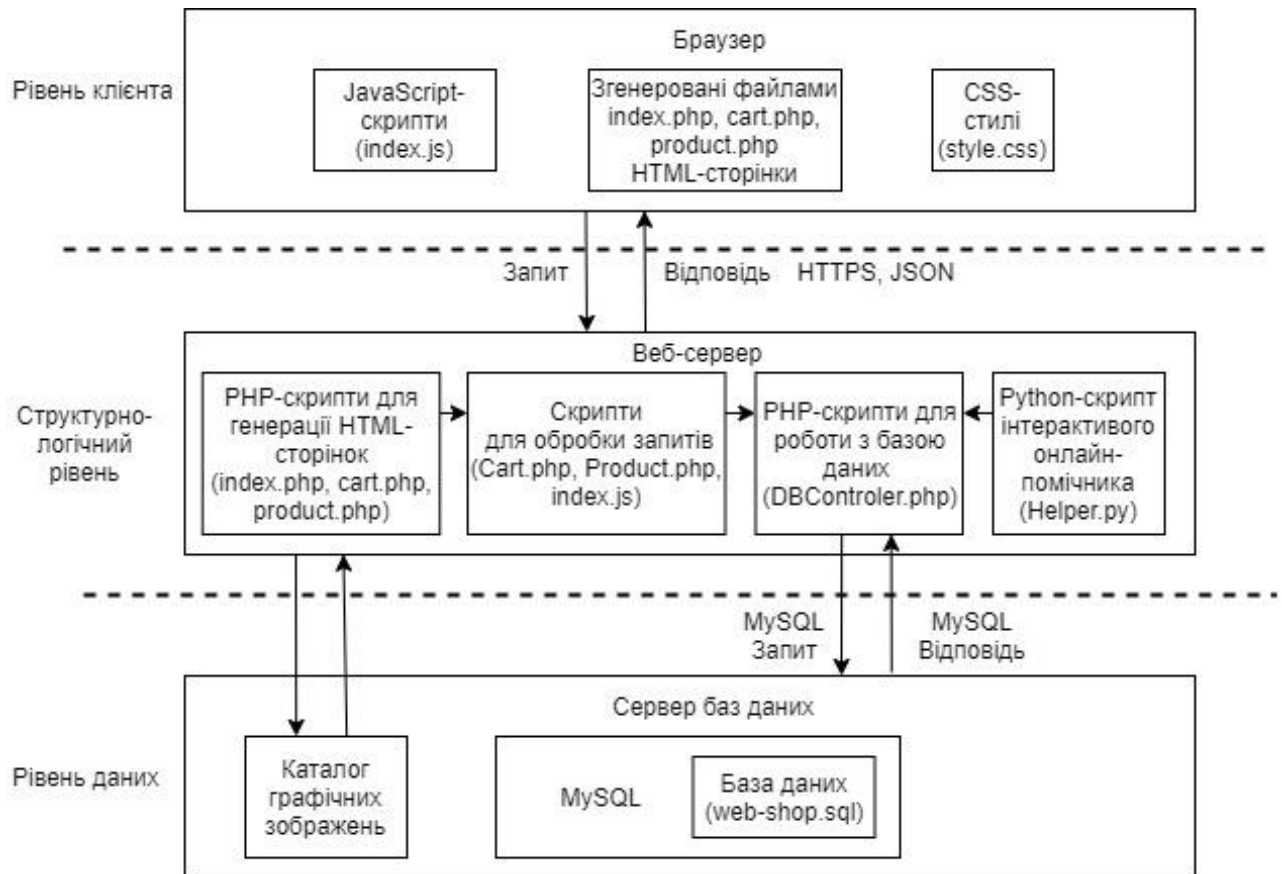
Рівень клієнта

Браузер

JavaScript-скрипти (index.js)

Згенеровані файлами index.php, cart.php, product.php HTML-сторінки

CSS-стилі (style.css)

Запит

Відповідь

HTTPS, JSON

Структурно-логічний рівень

Веб-сервер

PHP-скрипти для генерації HTML-сторінок (index.php, cart.php, product.php)

Скрипти для обробки запитів (Cart.php, Product.php, index.js)

PHP-скрипти для роботи з базою даних (DBControler.php)

Python-скрипт інтерактивого онлайн-помічника (Helper.py)

MySQL Запит

MySQL Відповідь

Рівень даних

Сервер баз даних

Каталог графічних зображень

MySQL

База даних (web-shop.sql)